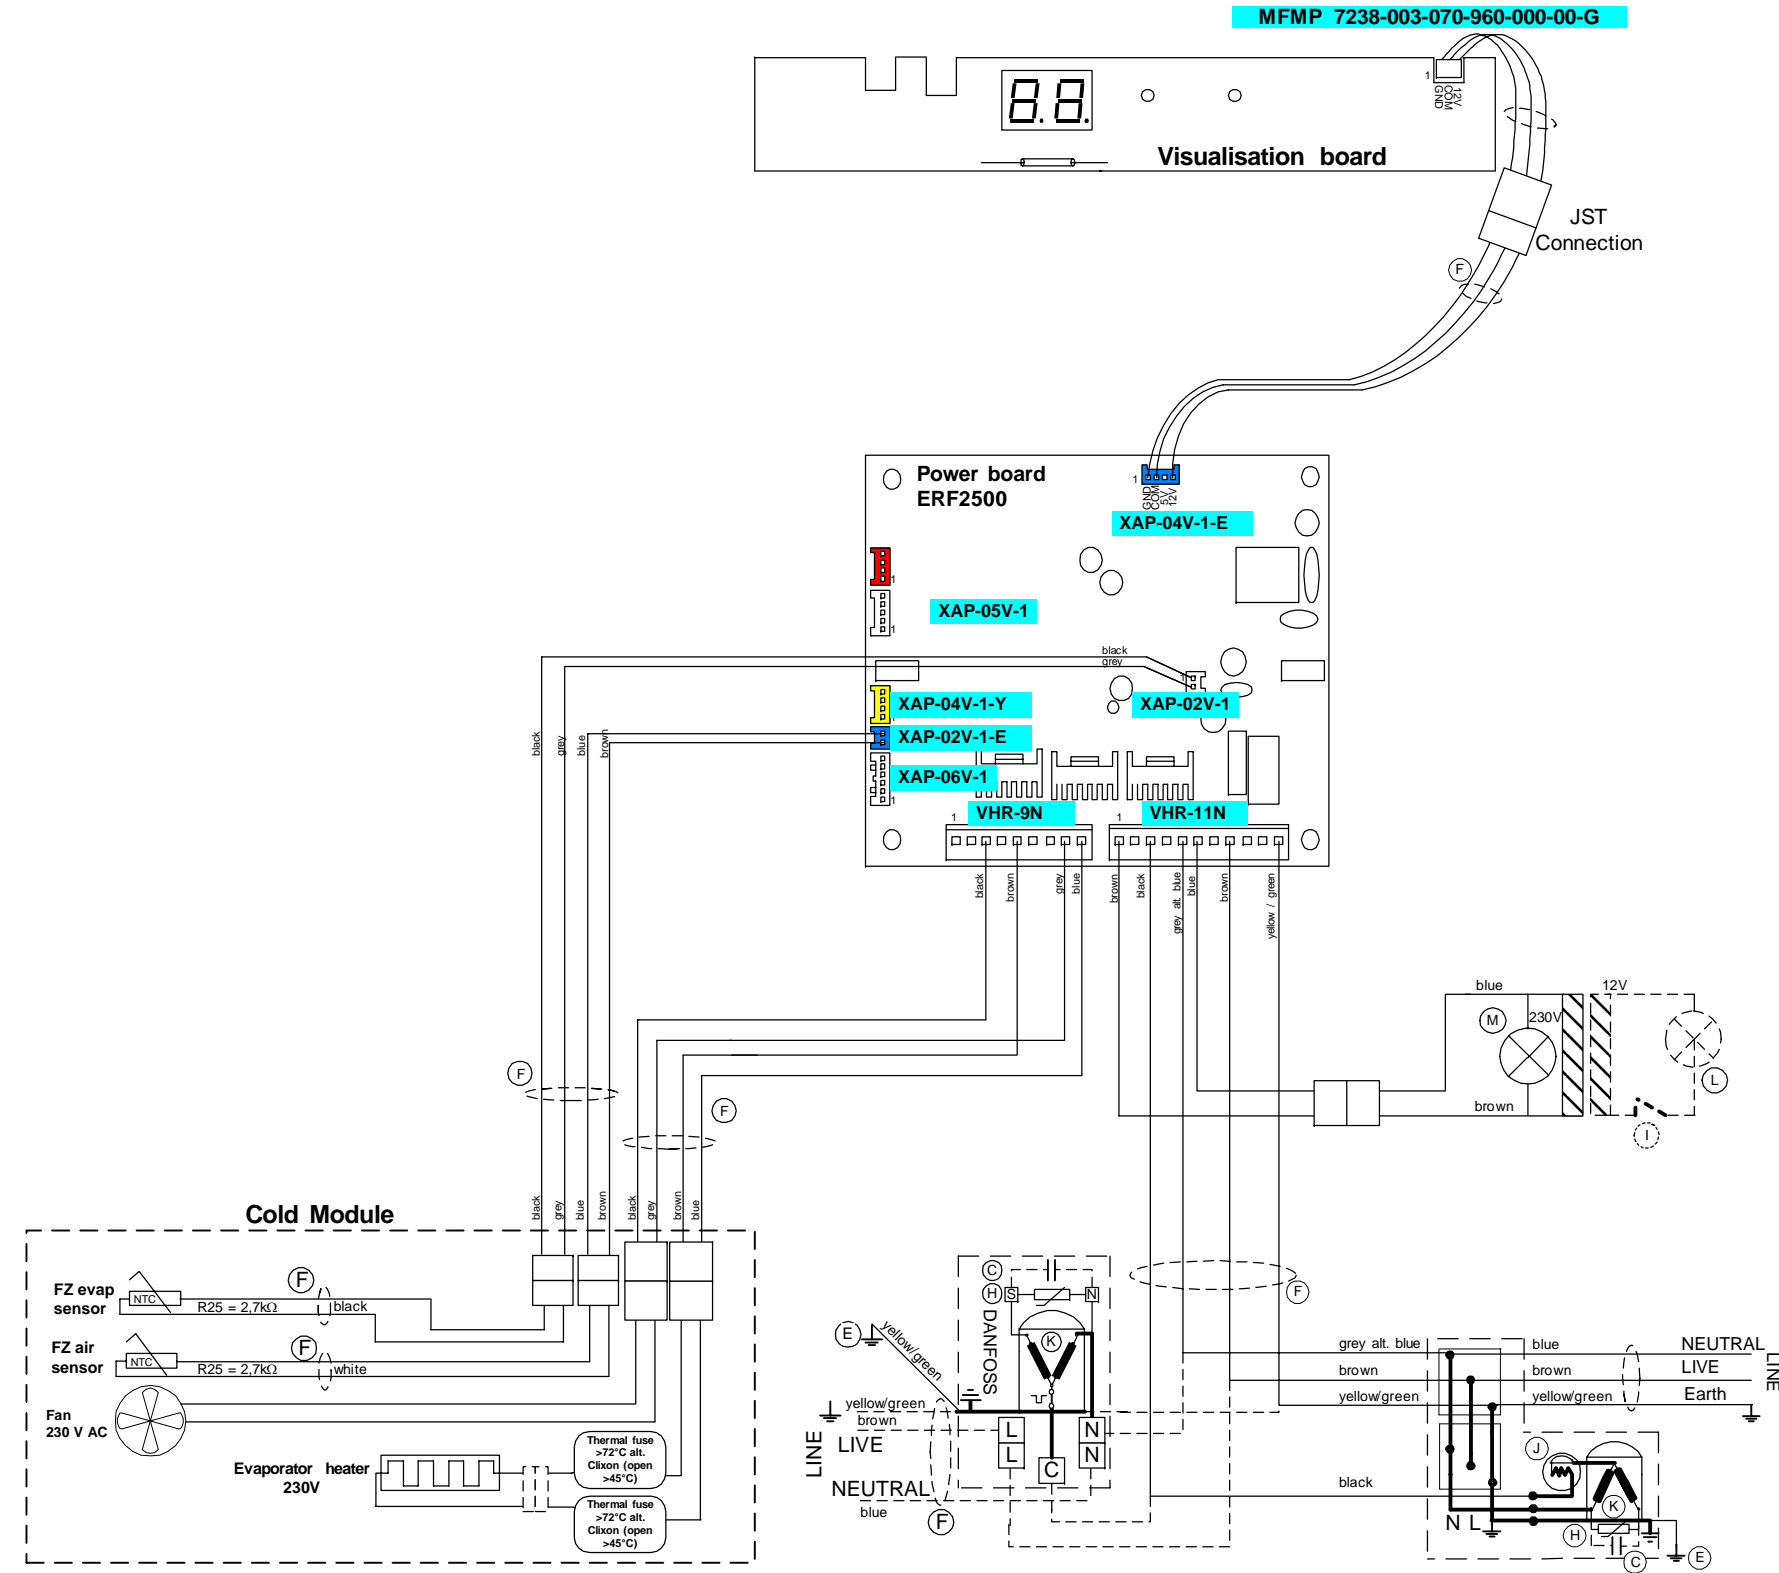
MFMP 7238-003-070-960-000-00-G

8.8.

1 GND COM 12V

Visualisation board

JST Connection

F

Power board ERF2500

1 GND COM 5V 12V

XAP-04V-1-E

1

XAP-05V-1

1

black grey

XAP-04V-1-Y

XAP-02V-1

XAP-02V-1-E

XAP-06V-1

1

VHR-9N

VHR-11N

1

1

black grey blue brown

black brown grey blue

brown black grey alt. blue blue brown yellow / green

blue 12V

M 230V

L

brown

I

F

F

Cold Module

black grey blue brown black grey brown blue

FZ evap sensor

NTC

R25 = 2,7kΩ

F

black

FZ air sensor

NTC

R25 = 2,7kΩ

F

white

Fan 230 V AC

Evaporator heater 230V

Thermal fuse >72°C alt. Clixon (open >45°C)

Thermal fuse >72°C alt. Clixon (open >45°C)

C

H S N

DANFOSS

K

E

yellow/green

yellow/green

brown

LINE

LIVE

NEUTRAL

blue

F

L L N N C

F

grey alt. blue

brown

yellow/green

black

blue

brown

yellow/green

NEUTRAL

LIVE

Earth

LINE

J

K

H

C

E

N L